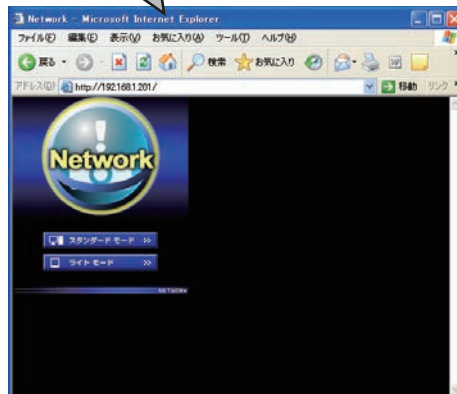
Network - Microsoft Internet Explorer

ファイル(F) 編集(E) 表示(V) お気に入り(A) ツール(T) ヘルプ(H)

戻る 検索 お気に入り

アドレス(D) http://192.168.1.201/

移動 リンク

Network

スタンダードモード >>

ライトモード >>

NETWORK